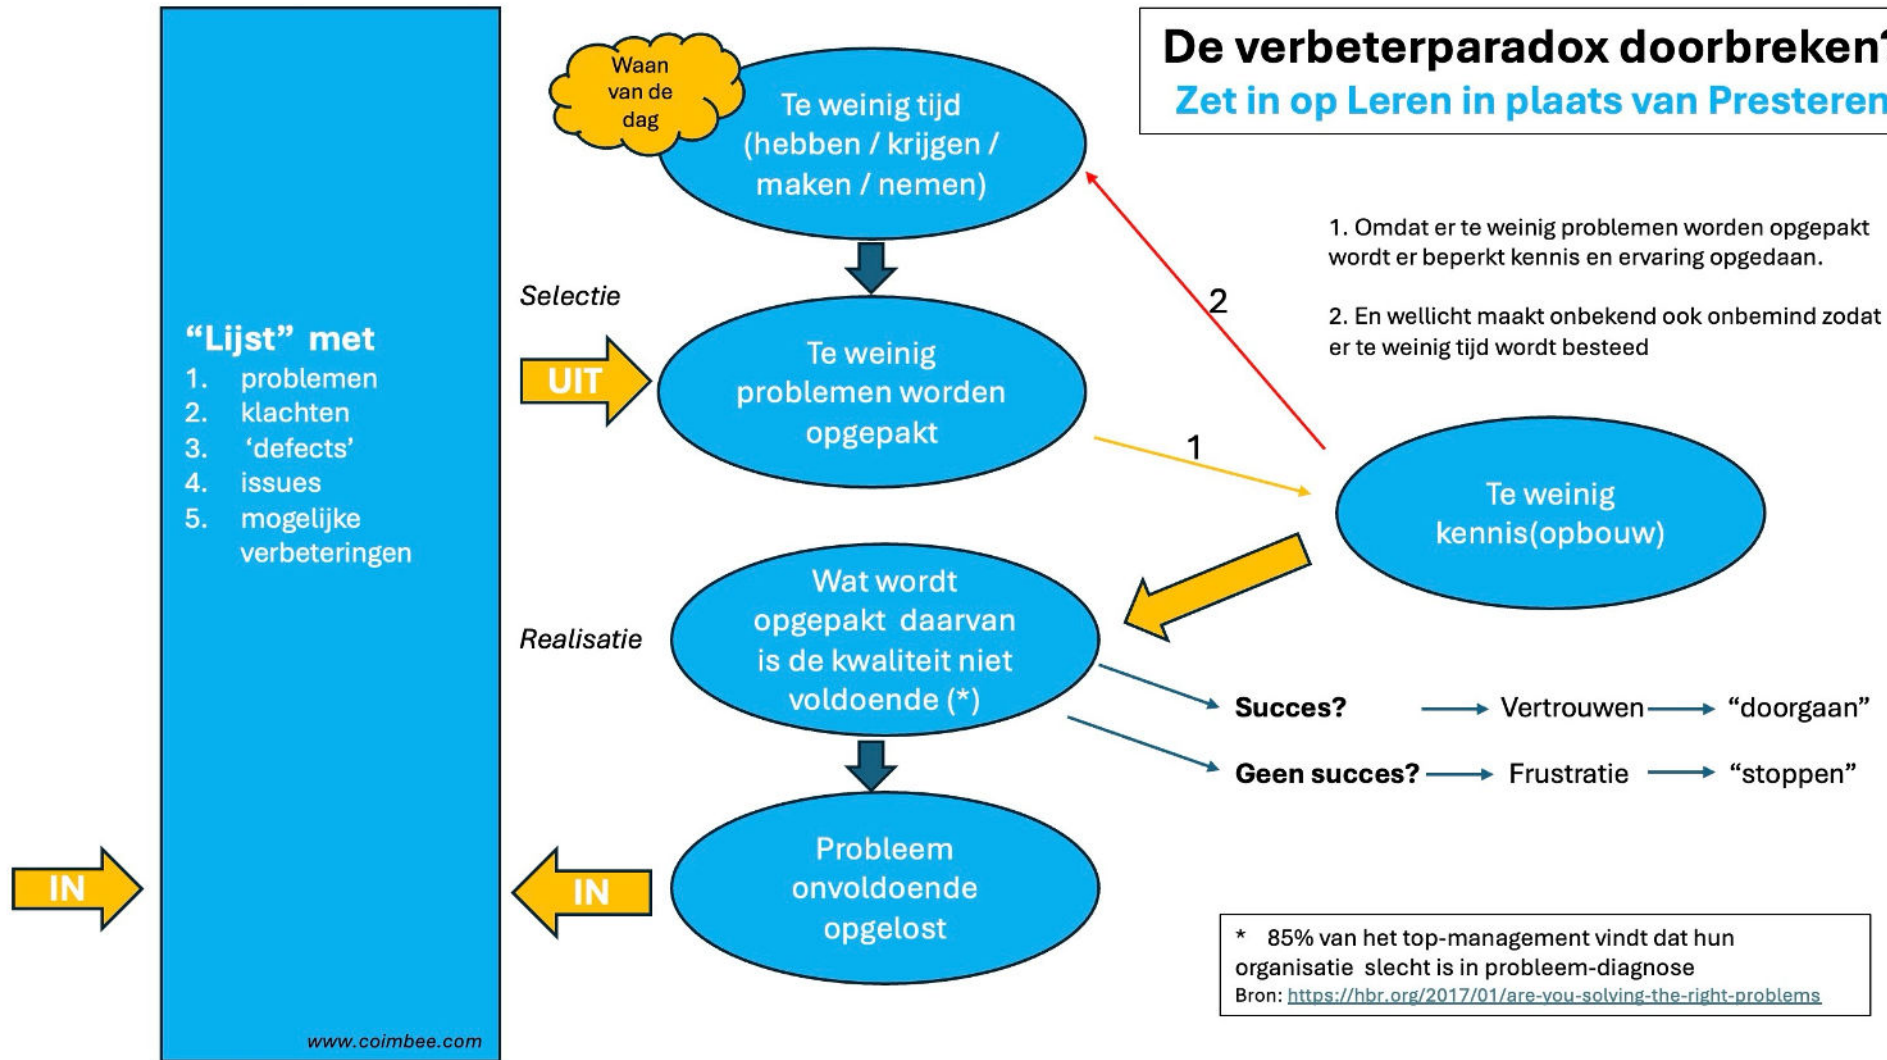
De verbeterparadox doorbreken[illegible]
Zet in op Leren in plaats van Presteren

"Lijst" met
1. problemen
2. klachten
3. 'defects'
4. issues
5. mogelijke verbeteringen

www.coimbee.com

IN

Waan van de dag

Te weinig tijd (hebben / krijgen / maken / nemen)

Selectie

UIT

Te weinig problemen worden opgepakt

Realisatie

Wat wordt opgepakt daarvan is de kwaliteit niet voldoende (*)

IN

Probleem onvoldoende opgelost

1. Omdat er te weinig problemen worden opgepakt wordt er beperkt kennis en ervaring opgedaan.

2. En wellicht maakt onbekend ook onbemind zodat er te weinig tijd wordt besteed

2

1

Te weinig kennis(opbouw)

Succes? → Vertrouwen → "doorgaan"

Geen succes? → Frustratie → "stoppen"

* 85% van het top-management vindt dat hun organisatie slecht is in probleem-diagnose
Bron: https://hbr.org/2017/01/are-you-solving-the-right-problems